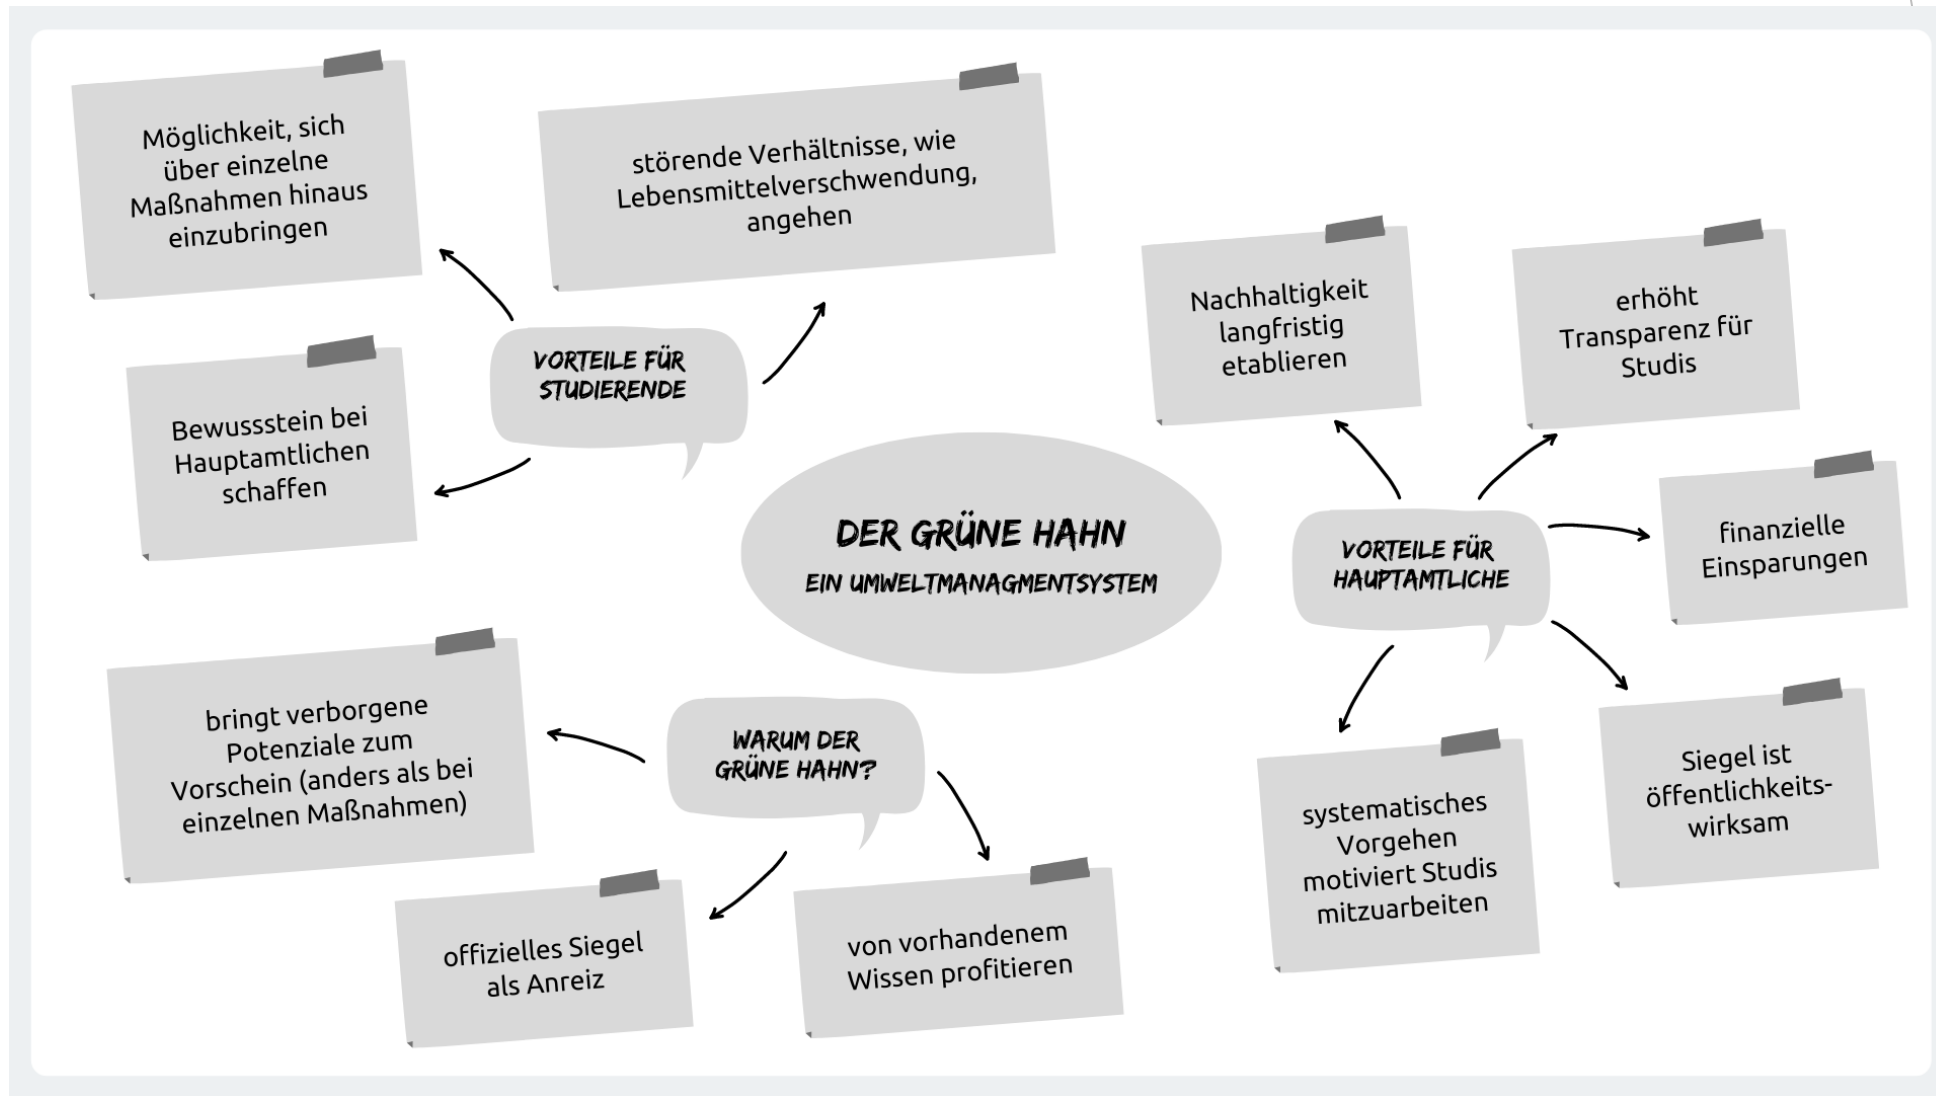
DER GRÜNE HAHN
EIN UMWELTMANAGMENTSYSTEM

VORTEILE FÜR STUDIERENDE

Möglichkeit, sich über einzelne Maßnahmen hinaus einzubringen

störende Verhältnisse, wie Lebensmittelverschwendung, angehen

Bewussstein bei Hauptamtlichen schaffen

VORTEILE FÜR HAUPTAMTLICHE

Nachhaltigkeit langfristig etablieren

erhöht Transparenz für Studis

finanzielle Einsparungen

Siegel ist öffentlichkeitswirksam

systematisches Vorgehen motiviert Studis mitzuarbeiten

WARUM DER GRÜNE HAHN?

bringt verborgene Potenziale zum Vorschein (anders als bei einzelnen Maßnahmen)

offizielles Siegel als Anreiz

von vorhandenem Wissen profitieren